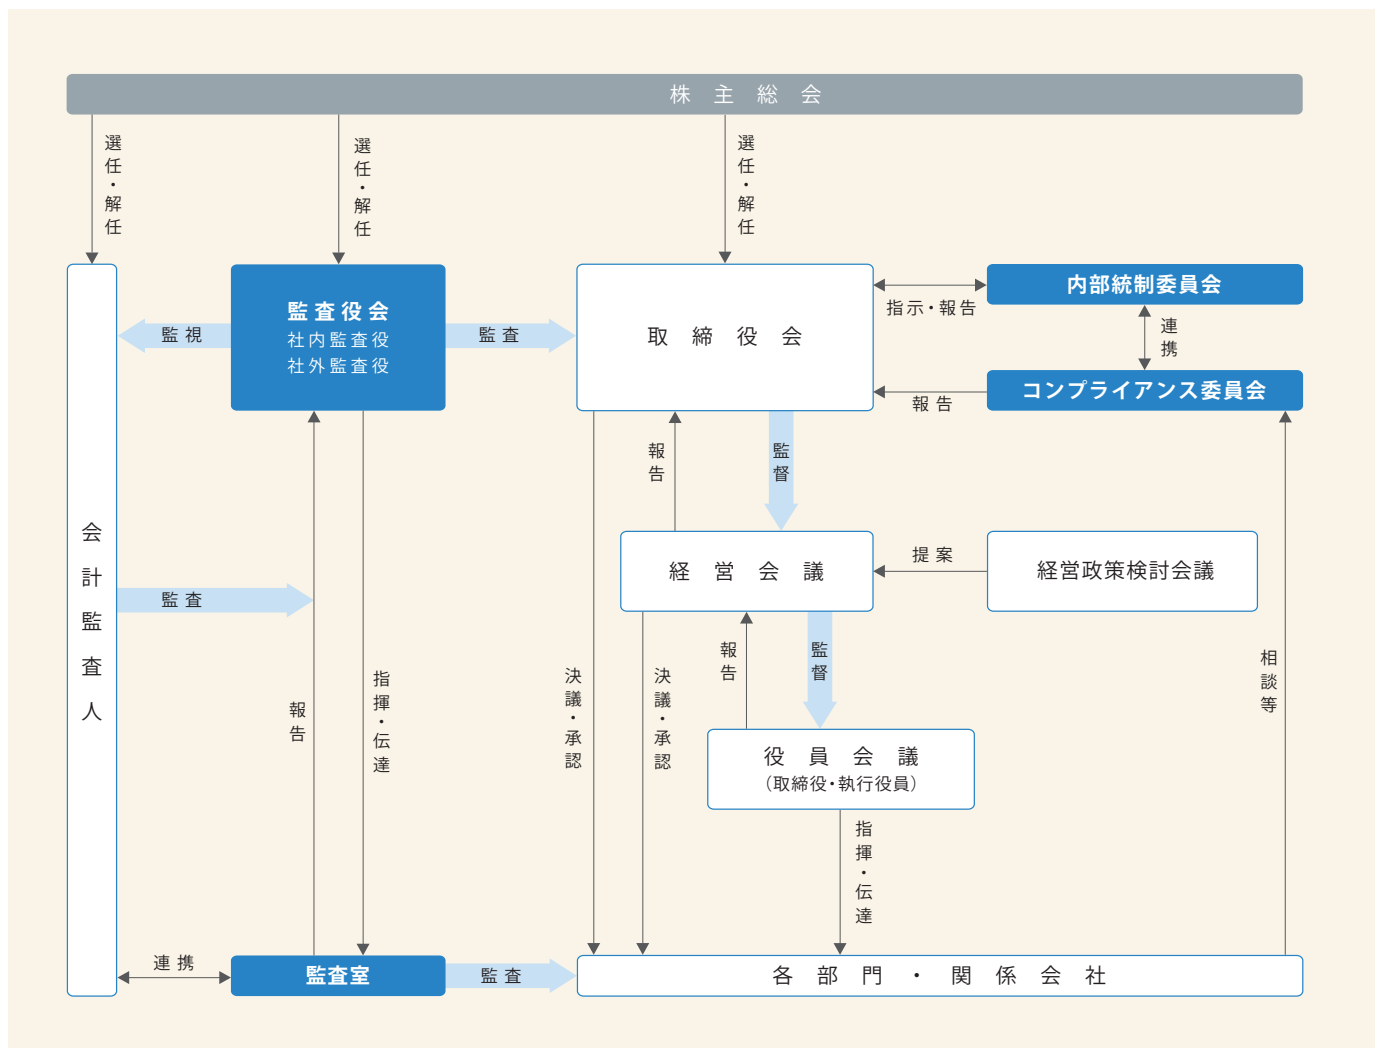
株主総会

選任・解任

選任・解任

選任・解任

会計監査人

監視

監査役会
社内監査役
社外監査役

監査

取締役会

指示・報告

内部統制委員会

連携

コンプライアンス委員会

報告

報告

監督

監査

経営会議

提案

経営政策検討会議

報告

指揮・伝達

決議・承認

決議・承認

報告

監督

役員会議
(取締役・執行役員)

相談等

指揮・伝達

連携

監査室

監査

各部門・関係会社